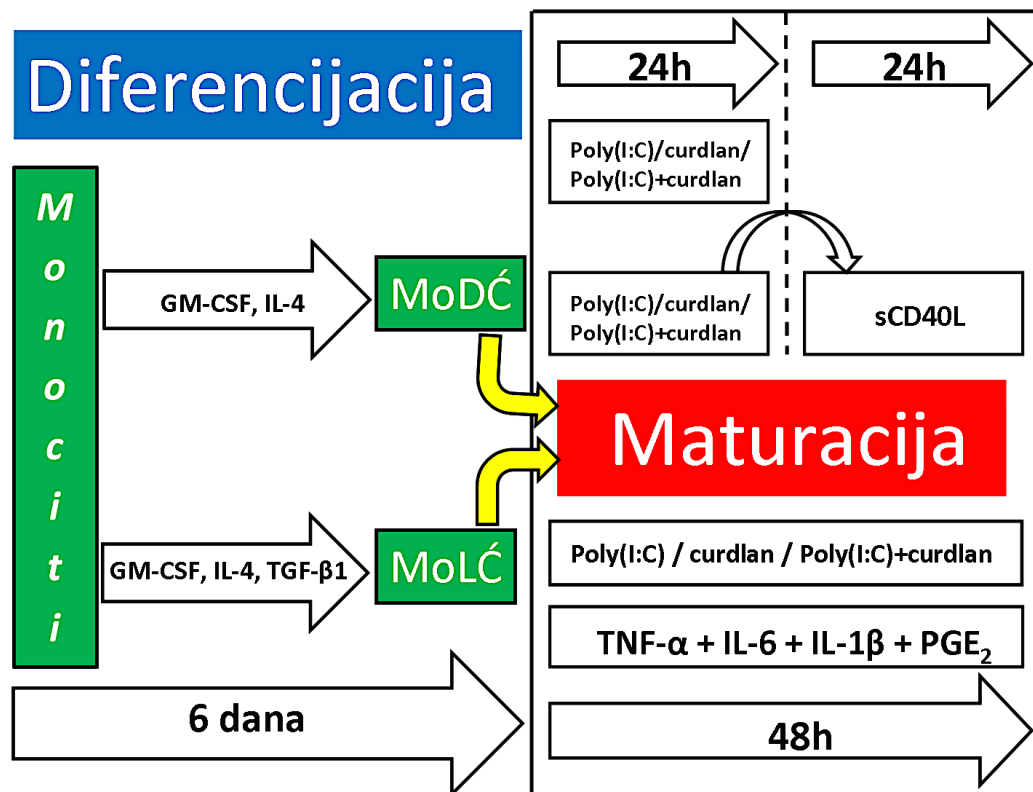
Diferencijacija

24h

24h

Poly(I:C)/curdlan/ Poly(I:C)+curdlan

Monociti

GM-CSF, IL-4

MoDĆ

Poly(I:C)/curdlan/ Poly(I:C)+curdlan

sCD40L

Maturacija

GM-CSF, IL-4, TGF-β1

MoLĆ

Poly(I:C) / curdlan / Poly(I:C)+curdlan

TNF-α + IL-6 + IL-1β + $PGE_2$

6 dana

48h